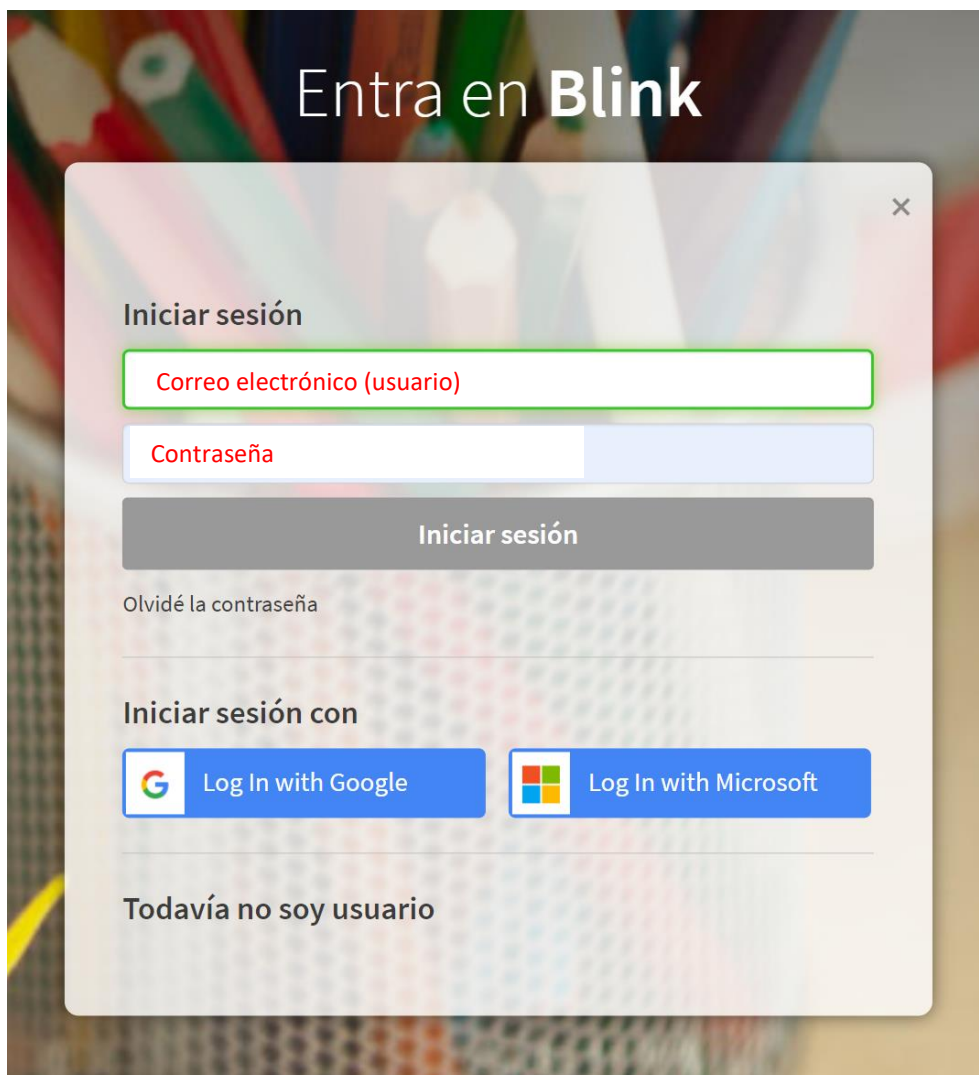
Entra en **Blink**

×

Iniciar sesión

Correo electrónico (usuario)

Contraseña

Iniciar sesión

Olvidé la contraseña

Iniciar sesión con

Log In with Google

Log In with Microsoft

Todavía no soy usuario